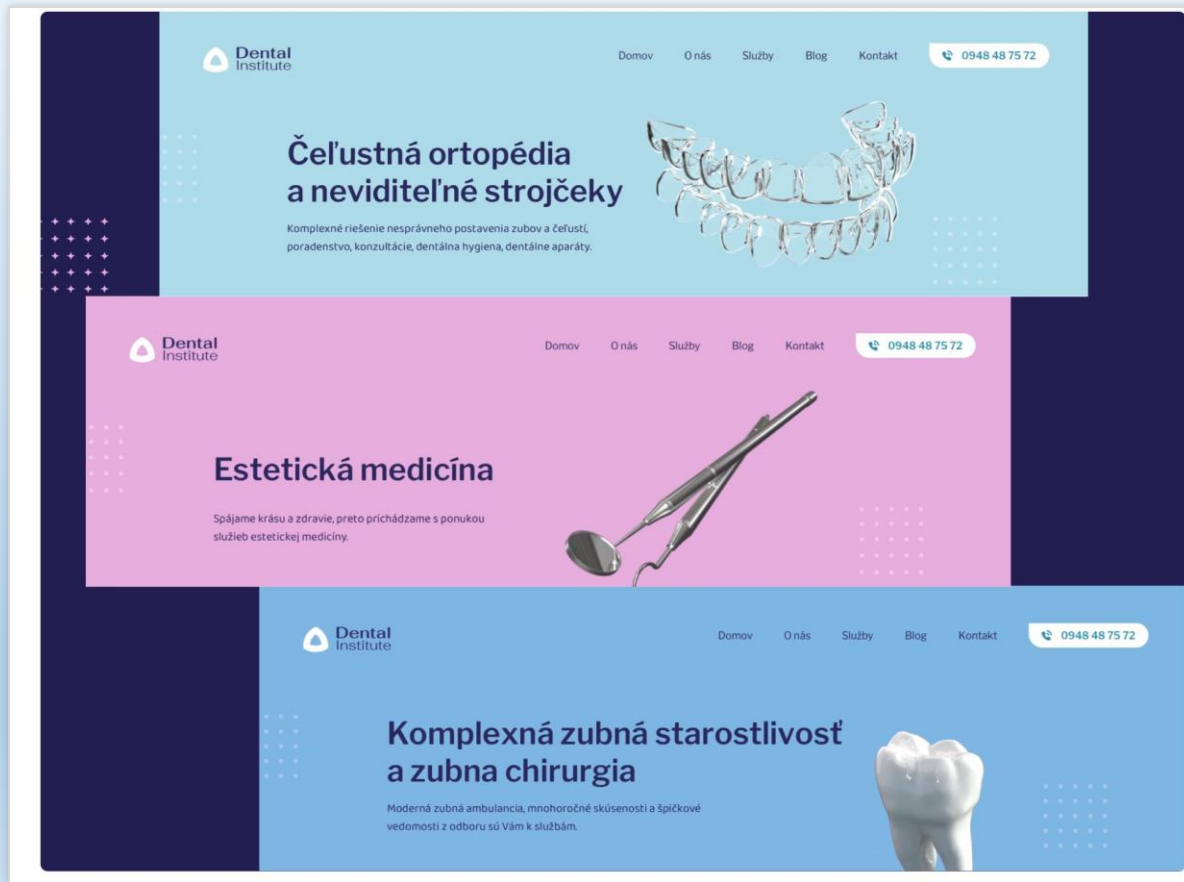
Dental Institute

Domov O nás Služby Blog Kontakt 0948 48 75 72

Čeľustná ortopédia a neviditeľné strojčeky

Komplexné riešenie nesprávneho postavenia zubov a čeľustí, poradenstvo, konzultácie, dentálna hygiena, dentálne aparáty.

Dental Institute

Domov O nás Služby Blog Kontakt 0948 48 75 72

Estetická medicína

Spájame krásu a zdravie, preto prichádzame s ponukou služieb estetickej medicíny.

Dental Institute

Domov O nás Služby Blog Kontakt 0948 48 75 72

Komplexná zubná starostlivosť a zubna chirurgia

Moderná zubná ambulancia, mnohoročné skúsenosti a špičkové vedomosti z odboru sú Vám k službám.